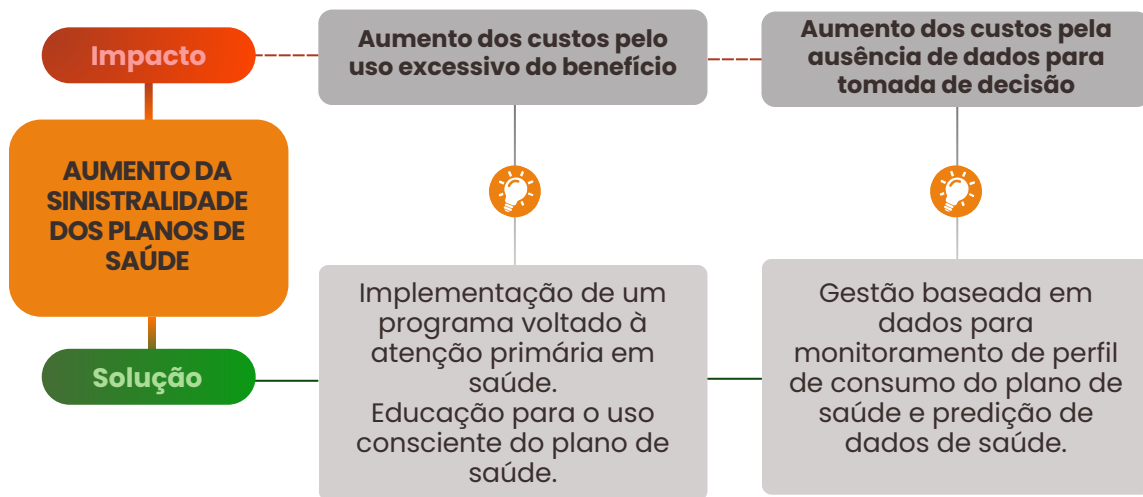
Impacto

AUMENTO DA SINISTRALIDADE DOS PLANOS DE SAÚDE

Solução

Aumento dos custos pelo uso excessivo do benefício

Aumento dos custos pela ausência de dados para tomada de decisão

Implementação de um programa voltado à atenção primária em saúde.
Educação para o uso consciente do plano de saúde.

Gestão baseada em dados para monitoramento de perfil de consumo do plano de saúde e predição de dados de saúde.